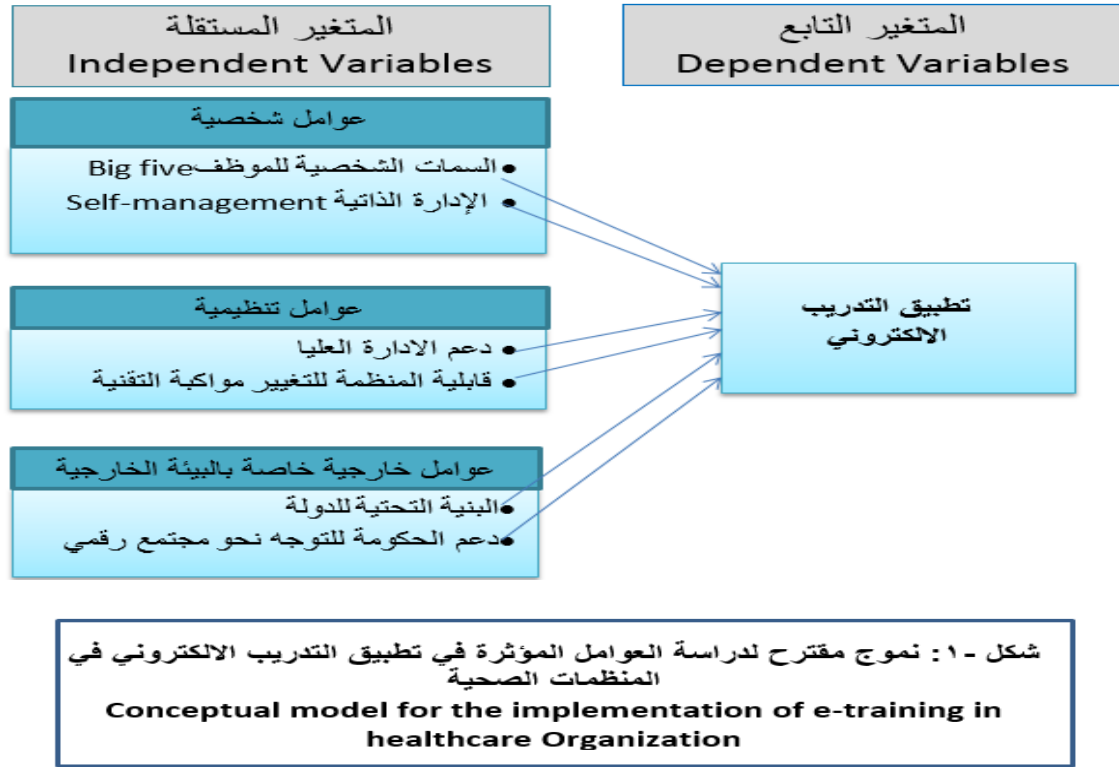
المتغير المستقلة
Independent Variables

المتغير التابع
Dependent Variables

عوامل شخصية

- السمات الشخصية للموظفBig five
- الإدارة الذاتية Self-management

عوامل تنظيمية

- دعم الادارة العليا
- قابلية المنظمة للتغيير مواكبة التقنية

عوامل خارجية خاصة بالبيئة الخارجية

- البنية التحتية للدولة
- دعم الحكومة للتوجه نحو مجتمع رقمي

تطبيق التدريب الالكتروني

شكل -١: نموج مقترح لدراسة العوامل المؤثرة في تطبيق التدريب الالكتروني في المنظمات الصحية
Conceptual model for the implementation of e-training in healthcare Organization